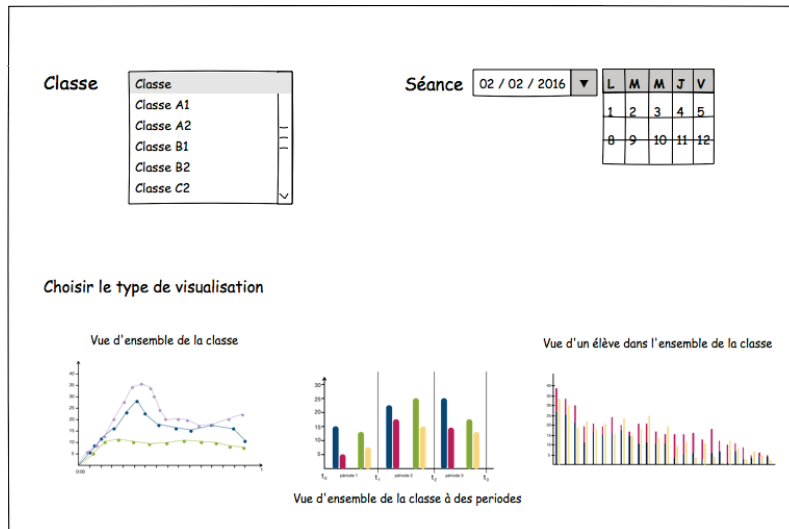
Classe

| Classe |
|---|
| Classe A1 |
| Classe A2 |
| Classe B1 |
| Classe B2 |
| Classe C2 |

Séance 02 / 02 / 2016

| L | M | M | J | V |
|---|---|---|---|---|
| 1 | 2 | 3 | 4 | 5 |
| 8 | 9 | 10 | 11 | 12 |

Choisir le type de visualisation

Vue d'ensemble de la classe

40
35
30
25
20
15
10
5
0
0.00

30
25
20
15
10
5
0
$t_0$ période 1 $t_1$ période 2 $t_2$ période 3 $t_3$

Vue d'ensemble de la classe à des periodes

Vue d'un élève dans l'ensemble de la classe